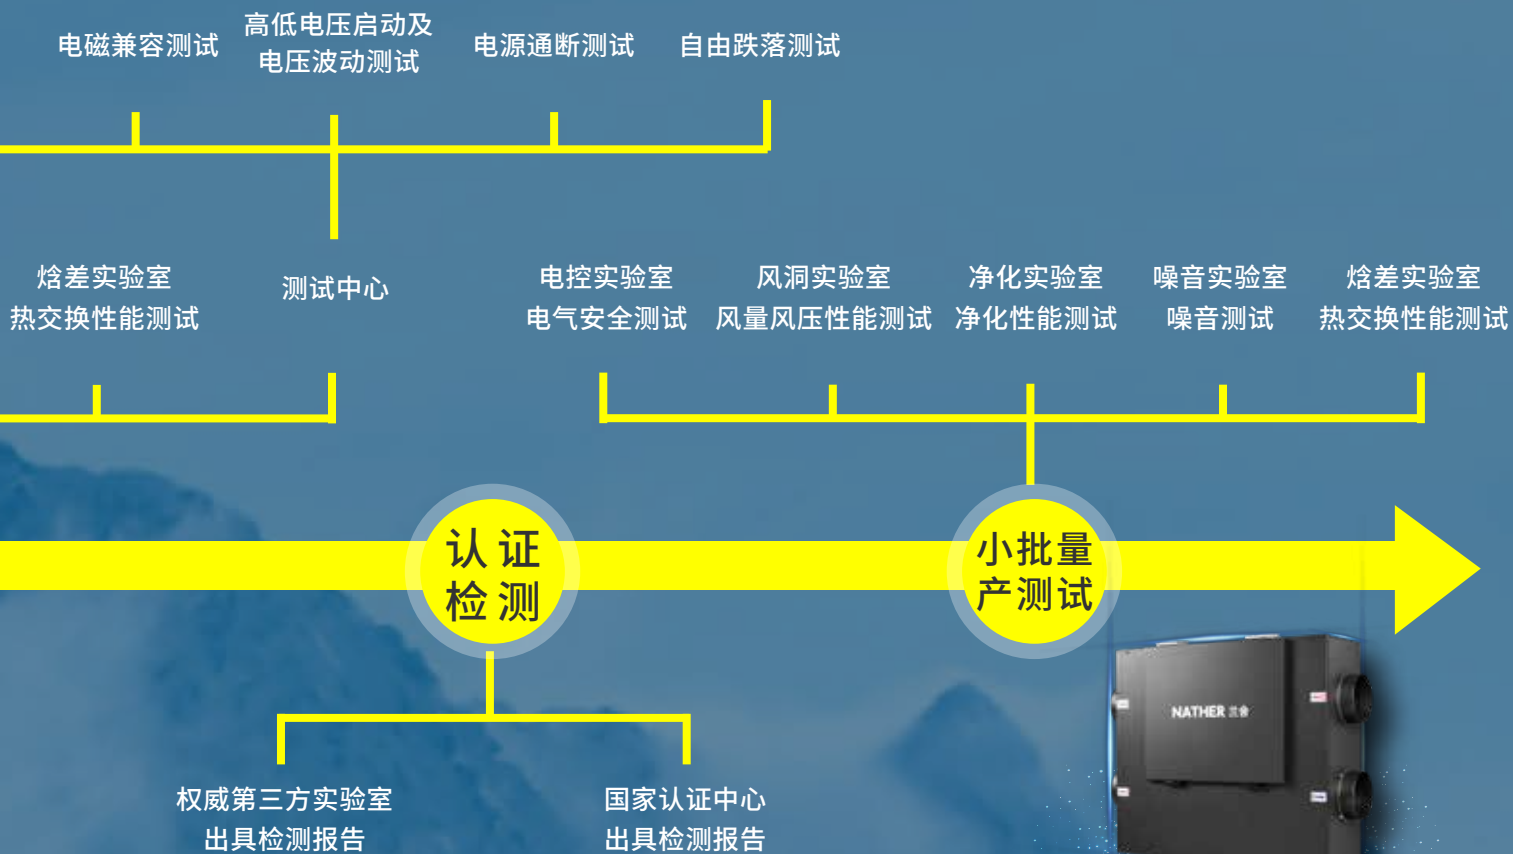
电磁兼容测试

高低电压启动及电压波动测试

电源通断测试

自由跌落测试

焓差实验室
热交换性能测试

测试中心

电控实验室
电气安全测试

风洞实验室
风量风压性能测试

净化实验室
净化性能测试

噪音实验室
噪音测试

焓差实验室
热交换性能测试

认证检测

小批量产测试

NATHER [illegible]

权威第三方实验室
出具检测报告

国家认证中心
出具检测报告